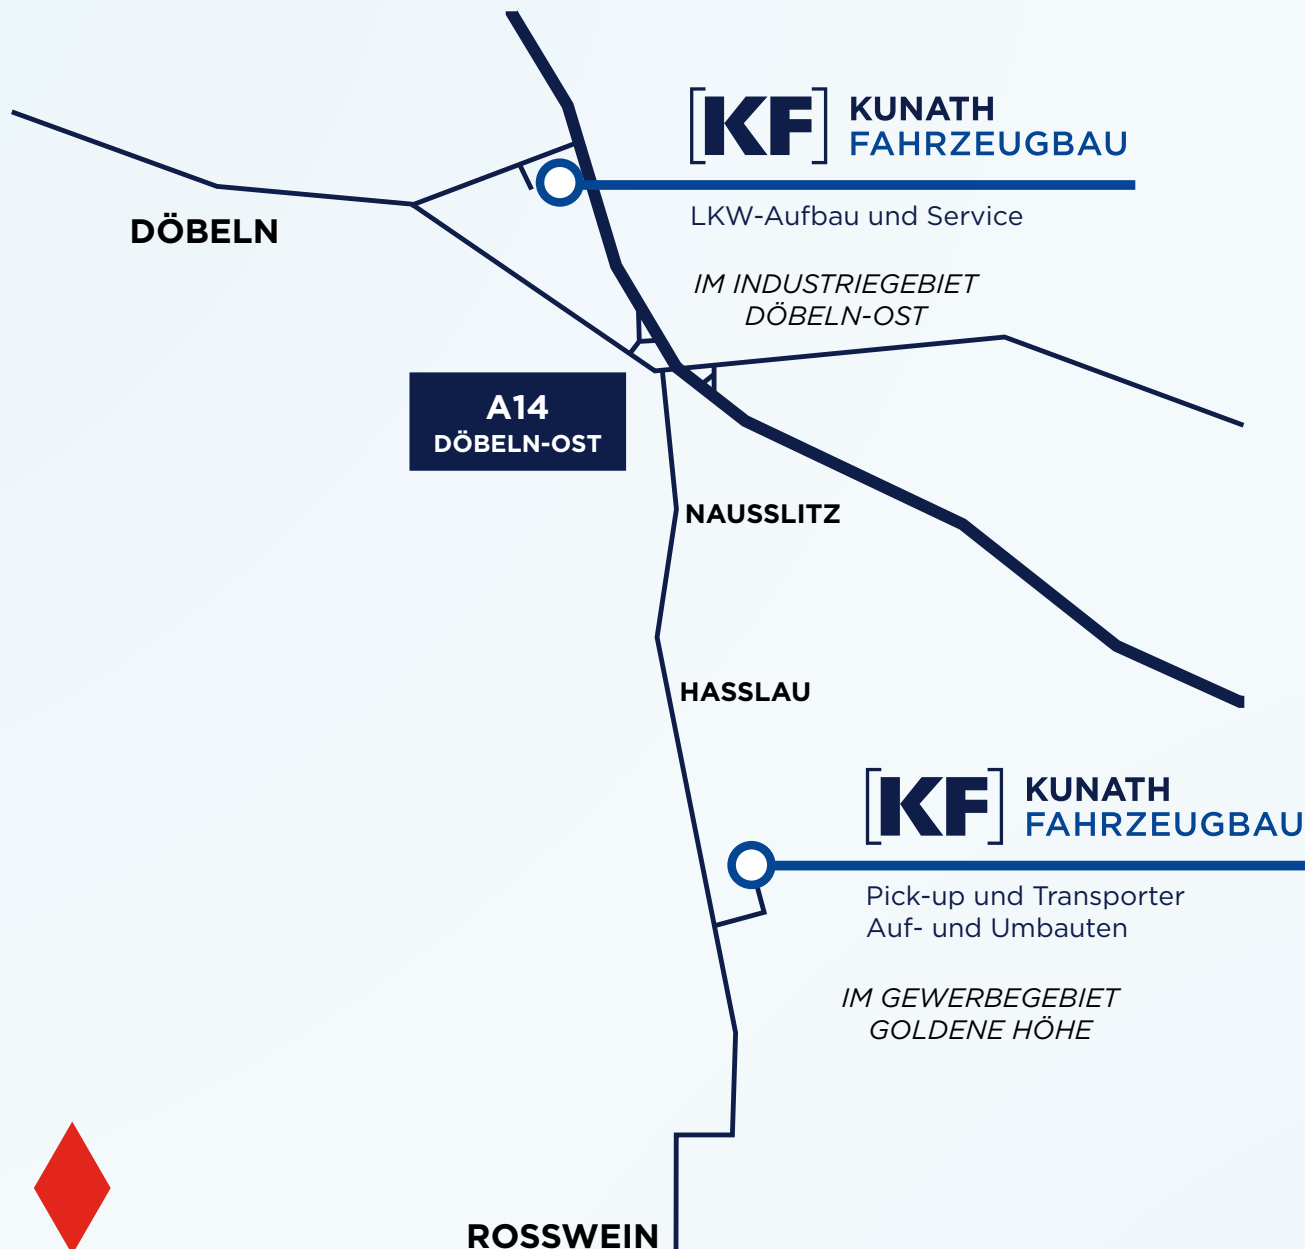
KF KUNATH FAHRZEUGBAU

LKW-Aufbau und Service

DÖBELN

IM INDUSTRIEGEBIET DÖBELN-OST

A14 DÖBELN-OST

NAUSSLITZ

HASSLAU

KF KUNATH FAHRZEUGBAU

Pick-up und Transporter Auf- und Umbauten

IM GEWERBEGEBIET GOLDENE HÖHE

ROSSWEIN